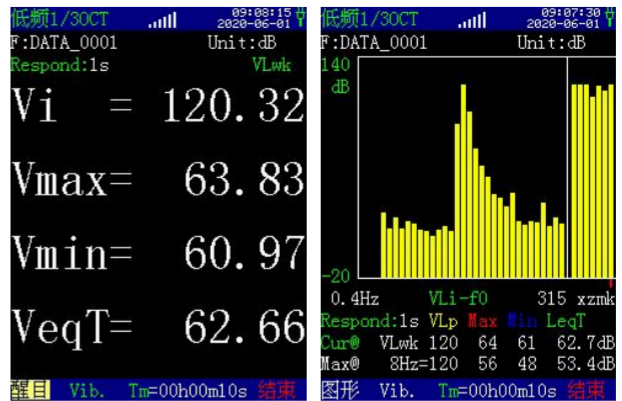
低频1/3OCT 09:08:15 2020-06-01
F:DATA_0001 Unit:dB
Respond:1s VLwk
Vi = 120.32
Vmax= 63.83
Vmin= 60.97
VeqT= 62.66
醒目 Vib. Tm=00h00m10s 结束

低频1/3OCT 09:07:30 2020-06-01
F:DATA_0001 Unit:dB
140 dB
-20
0.4Hz VLi-f0 315 xzmk
Respond:1s VLp Max Min LeqT
Cur@ VLwk 120 64 61 62.7dB
Max@ 8Hz=120 56 48 53.4dB
图形 Vib. Tm=00h00m10s 结束